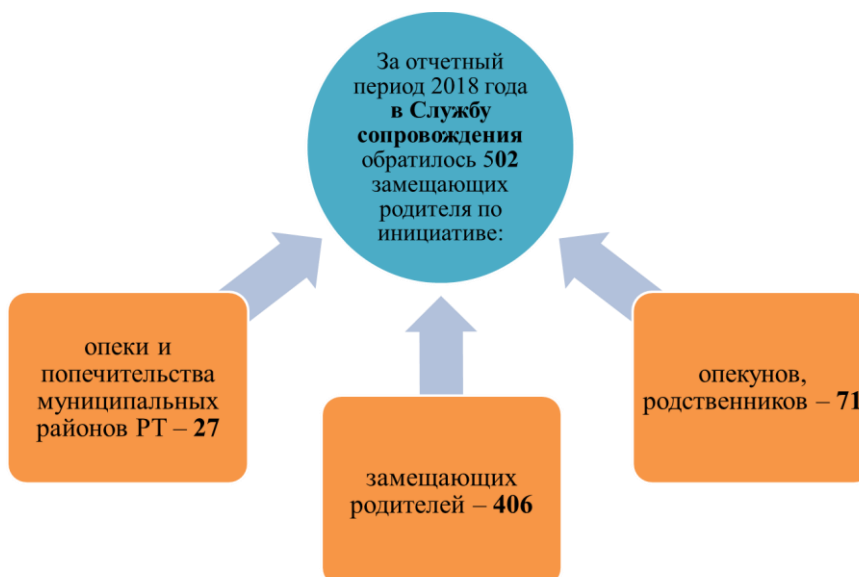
За отчетный период 2018 года **в Службу сопровождения** обратилось 5**02** замещающих родителя по инициативе:

опеки и попечительства муниципальных районов РТ – **27**

замещающих родителей – **406**

опекунов, родственников – **71**